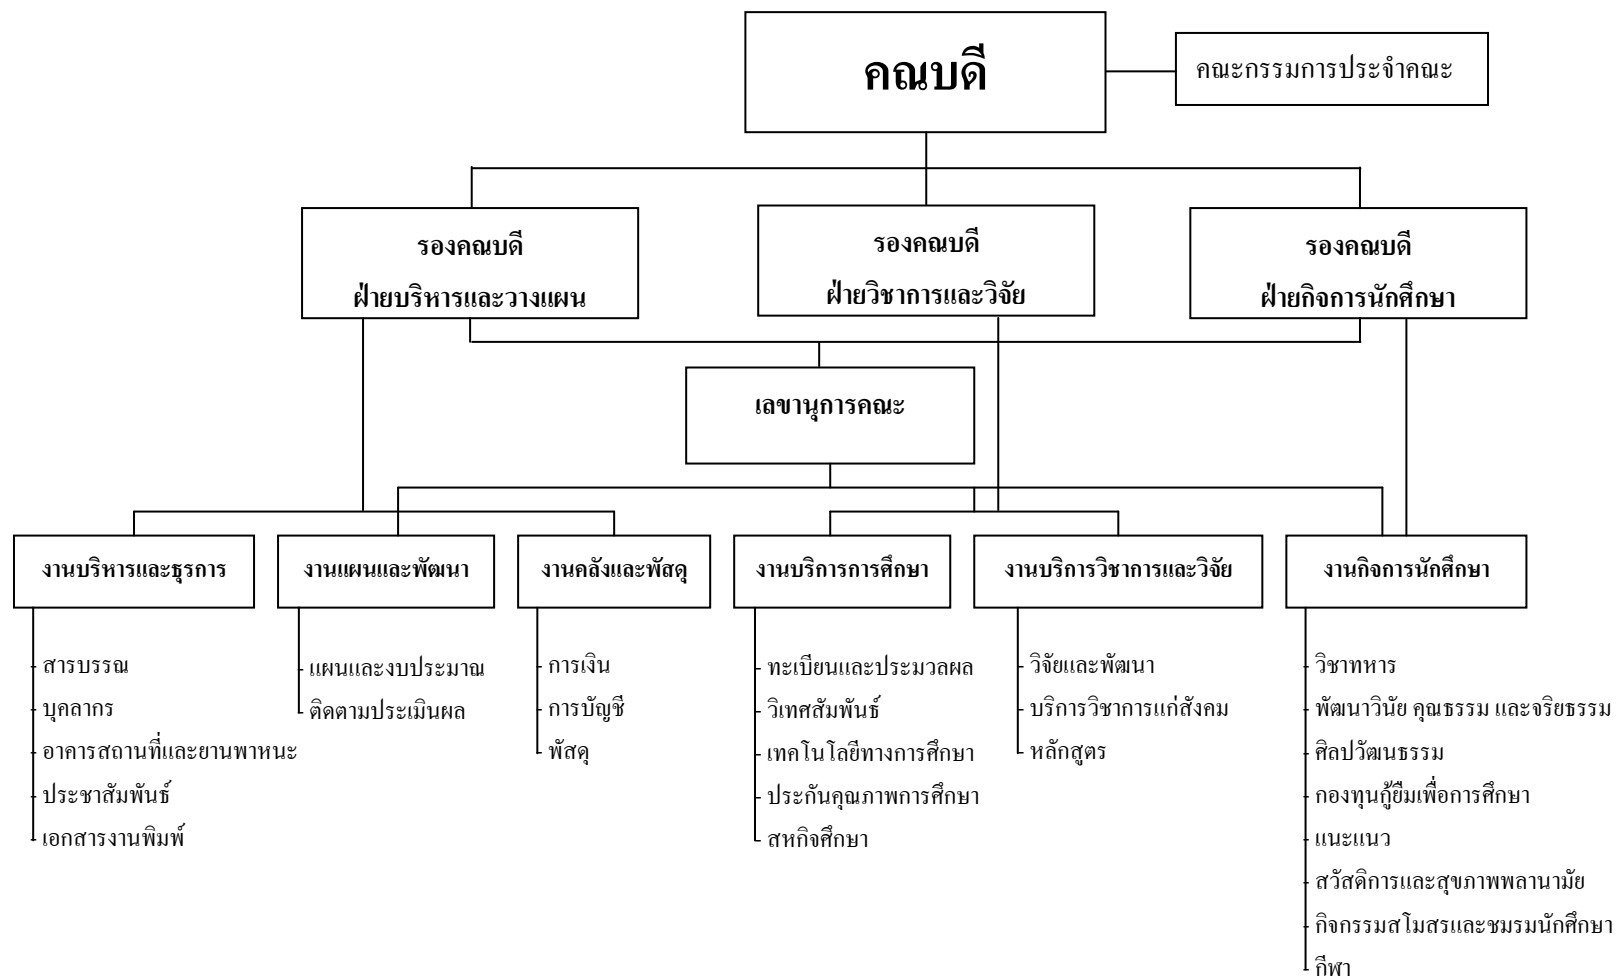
คณบดี

คณะกรรมการประจำคณะ

รองคณบดี
ฝ่ายบริหารและวางแผน

รองคณบดี
ฝ่ายวิชาการและวิจัย

รองคณบดี
ฝ่ายกิจการนักศึกษา

เลขานุการคณะ

งานบริหารและธุรการ
- สารบรรณ
- บุคลากร
- อาคารสถานที่และยานพาหนะ
- ประชาสัมพันธ์
- เอกสารงานพิมพ์

งานแผนและพัฒนา
- แผนและงบประมาณ
- ติดตามประเมินผล

งานคลังและพัสดุ
- การเงิน
- การบัญชี
- พัสดุ

งานบริการการศึกษา
- ทะเบียนและประมวลผล
- วิเทศสัมพันธ์
- เทคโนโลยีทางการศึกษา
- ประกันคุณภาพการศึกษา
- สหกิจศึกษา

งานบริการวิชาการและวิจัย
- วิจัยและพัฒนา
- บริการวิชาการแก่สังคม
- หลักสูตร

งานกิจการนักศึกษา
- วิชาทหาร
- พัฒนาวินัย คุณธรรม และจริยธรรม
- ศิลปวัฒนธรรม
- กองทุนกู้ยืมเพื่อการศึกษา
- แนะแนว
- สวัสดิการและสุขภาพพลานามัย
- กิจกรรมสโมสรและชมรมนักศึกษา
- กีฬา